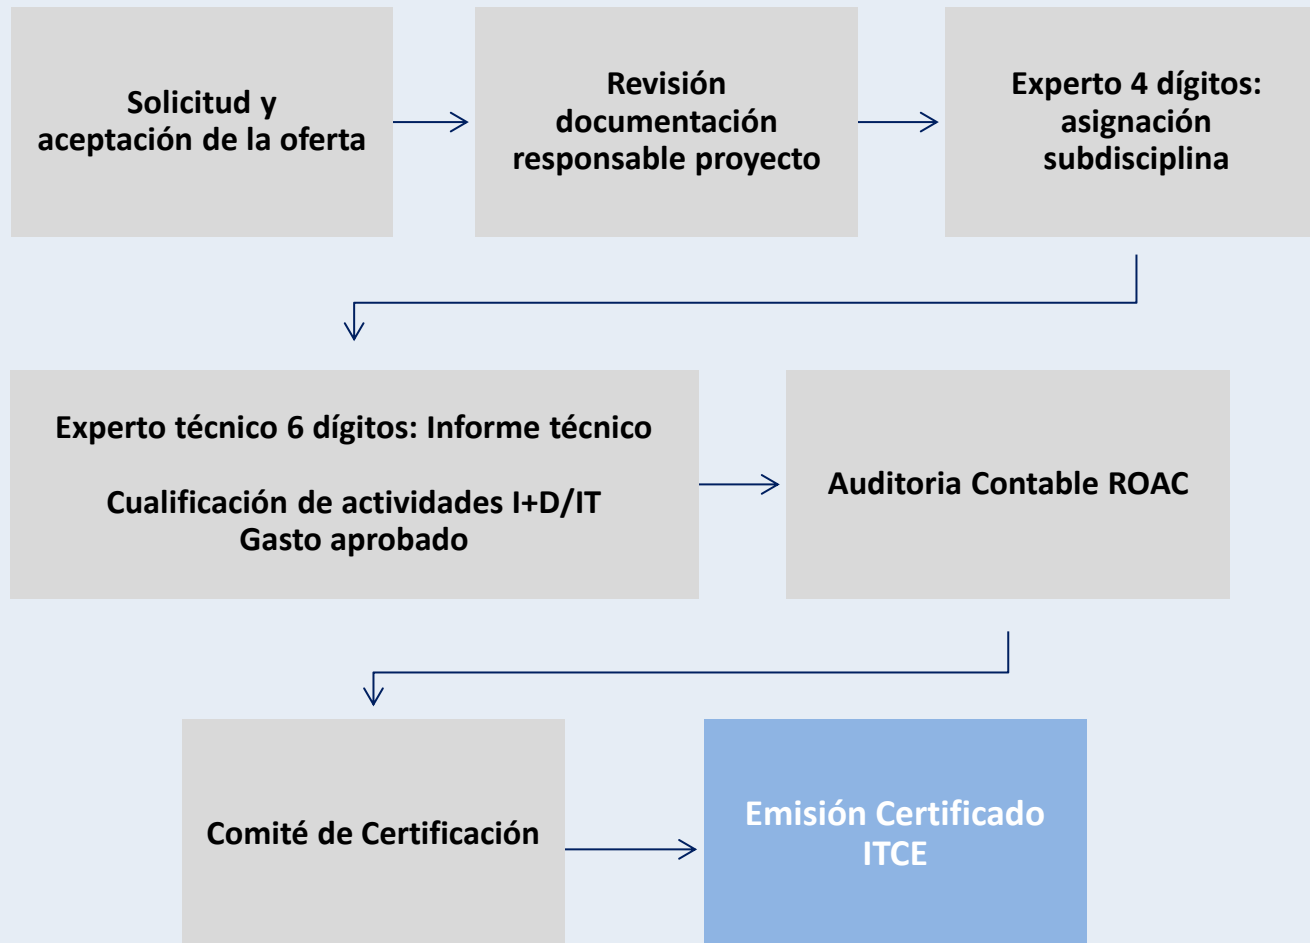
Solicitud y aceptación de la oferta

Revisión documentación responsable proyecto

Experto 4 dígitos: asignación subdisciplina

Experto técnico 6 dígitos: Informe técnico

Cualificación de actividades I+D/IT
Gasto aprobado

Auditoria Contable ROAC

Comité de Certificación

Emisión Certificado ITCE